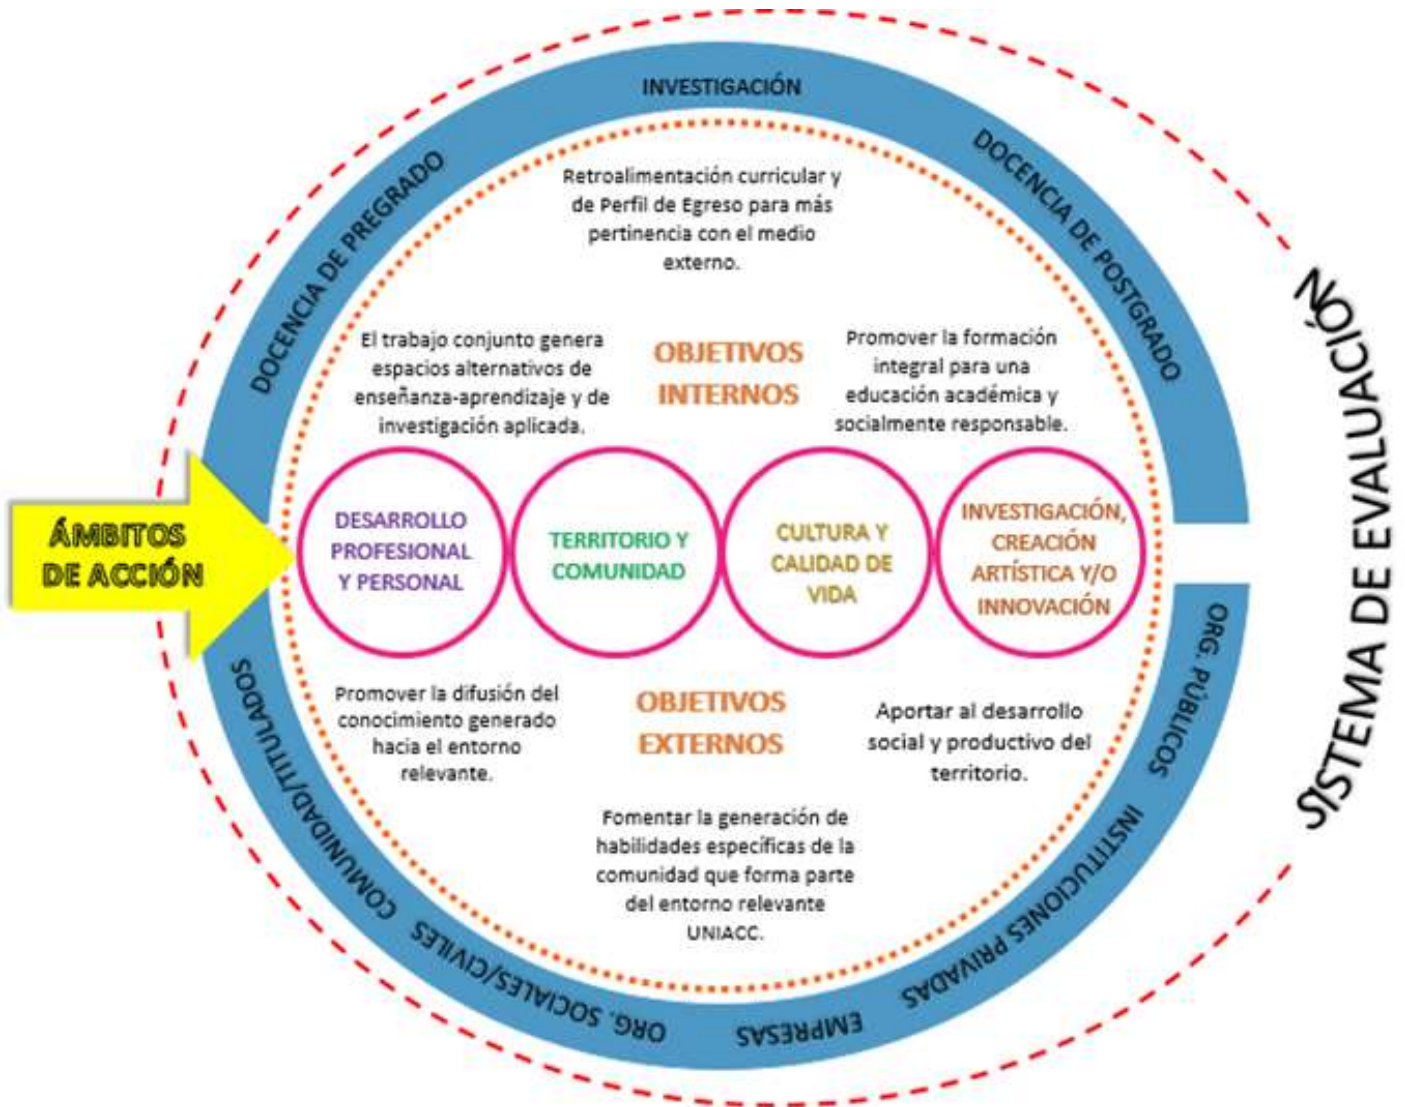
INVESTIGACIÓN

DOCENCIA DE PREGRADO

DOCENCIA DE POSTGRADO

SISTEMA DE EVALUACIÓN

Retroalimentación curricular y de Perfil de Egreso para más pertinencia con el medio externo.

El trabajo conjunto genera espacios alternativos de enseñanza-aprendizaje y de investigación aplicada.

OBJETIVOS INTERNOS

Promover la formación integral para una educación académica y socialmente responsable.

ÁMBITOS DE ACCIÓN

DESARROLLO PROFESIONAL Y PERSONAL

TERRITORIO Y COMUNIDAD

CULTURA Y CALIDAD DE VIDA

INVESTIGACIÓN, CREACIÓN ARTÍSTICA Y/O INNOVACIÓN

Promover la difusión del conocimiento generado hacia el entorno relevante.

OBJETIVOS EXTERNOS

Aportar al desarrollo social y productivo del territorio.

Fomentar la generación de habilidades específicas de la comunidad que forma parte del entorno relevante UNIACC.

COMUNIDAD/TITULADOS

ORG. PÚBLICOS

ORG. SOCIALES/CIVILES

EMPRESAS

INSTITUCIONES PRIVADAS